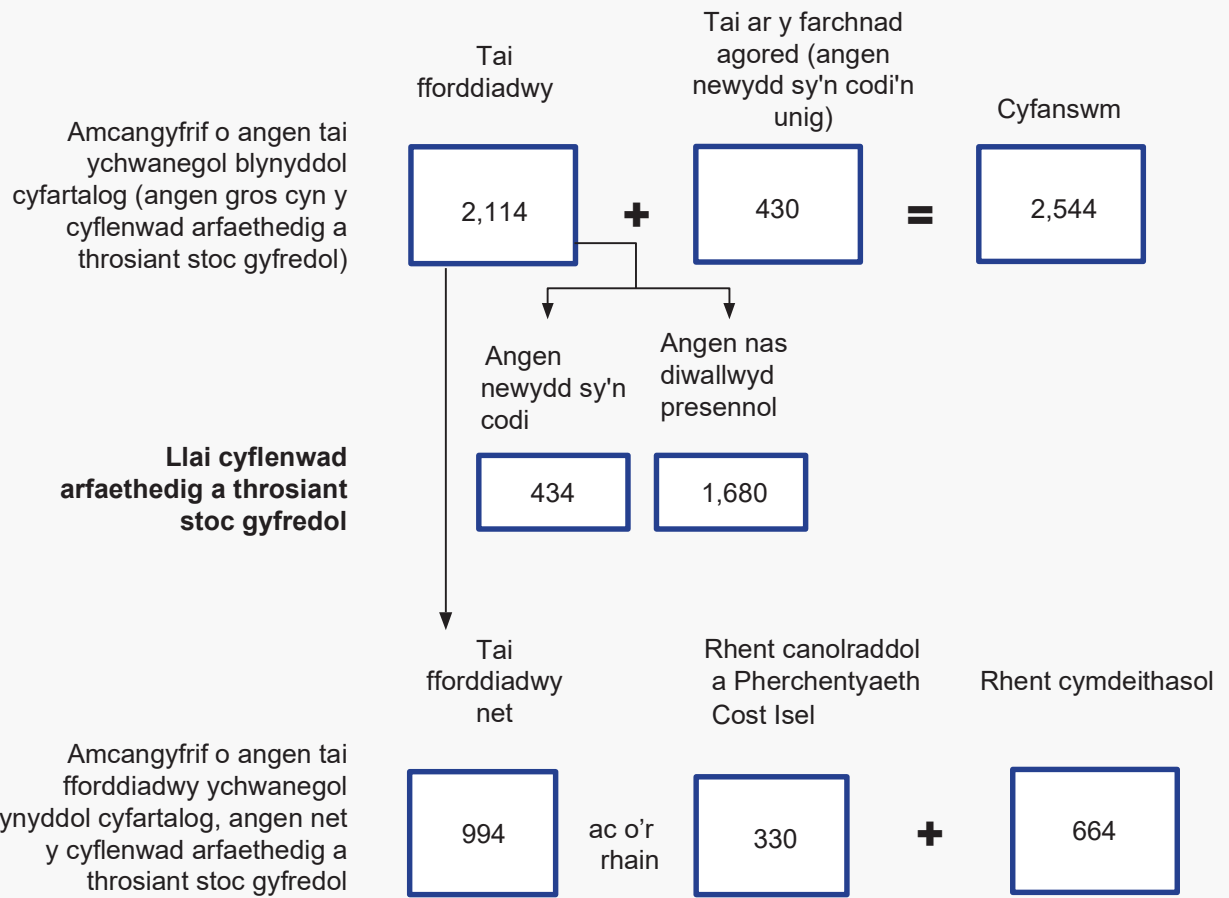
Amcangyfrif o angen tai ychwanegol blynyddol cyfartalog (angen gros cyn y cyflenwad arfaethedig a throsiant stoc gyfredol)

Tai fforddiadwy

2,114

+

Tai ar y farchnad agored (angen newydd sy'n codi'n unig)

430

=

Cyfanswm

2,544

Angen newydd sy'n codi

434

Angen nas diwallwyd presennol

1,680

**Llai cyflenwad arfaethedig a throsiant stoc gyfredol**

Amcangyfrif o angen tai fforddiadwy ychwanegol ynyddol cyfartalog, angen net y cyflenwad arfaethedig a throsiant stoc gyfredol

Tai fforddiadwy net

994

ac o'r rhain

Rhent canolraddol a Pherchentyaeth Cost Isel

330

+

Rhent cymdeithasol

664